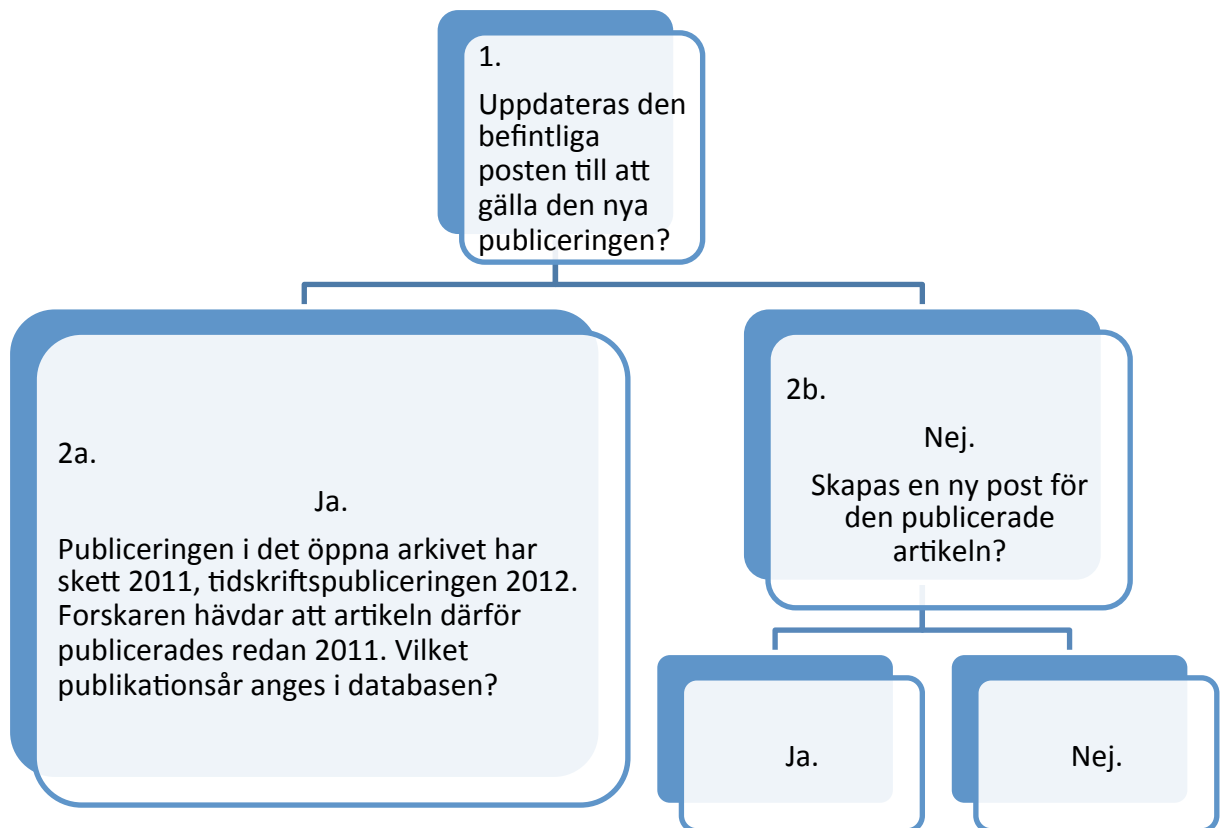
1.

Uppdateras den befintliga posten till att gälla den nya publiceringen?

2a.

Ja.

Publiceringen i det öppna arkivet har skett 2011, tidskriftspubliceringen 2012. Forskaren hävdar att artikeln därför publicerades redan 2011. Vilket publikationsår anges i databasen?

2b.

Nej.

Skapas en ny post för den publicerade artikeln?

Ja.

Nej.